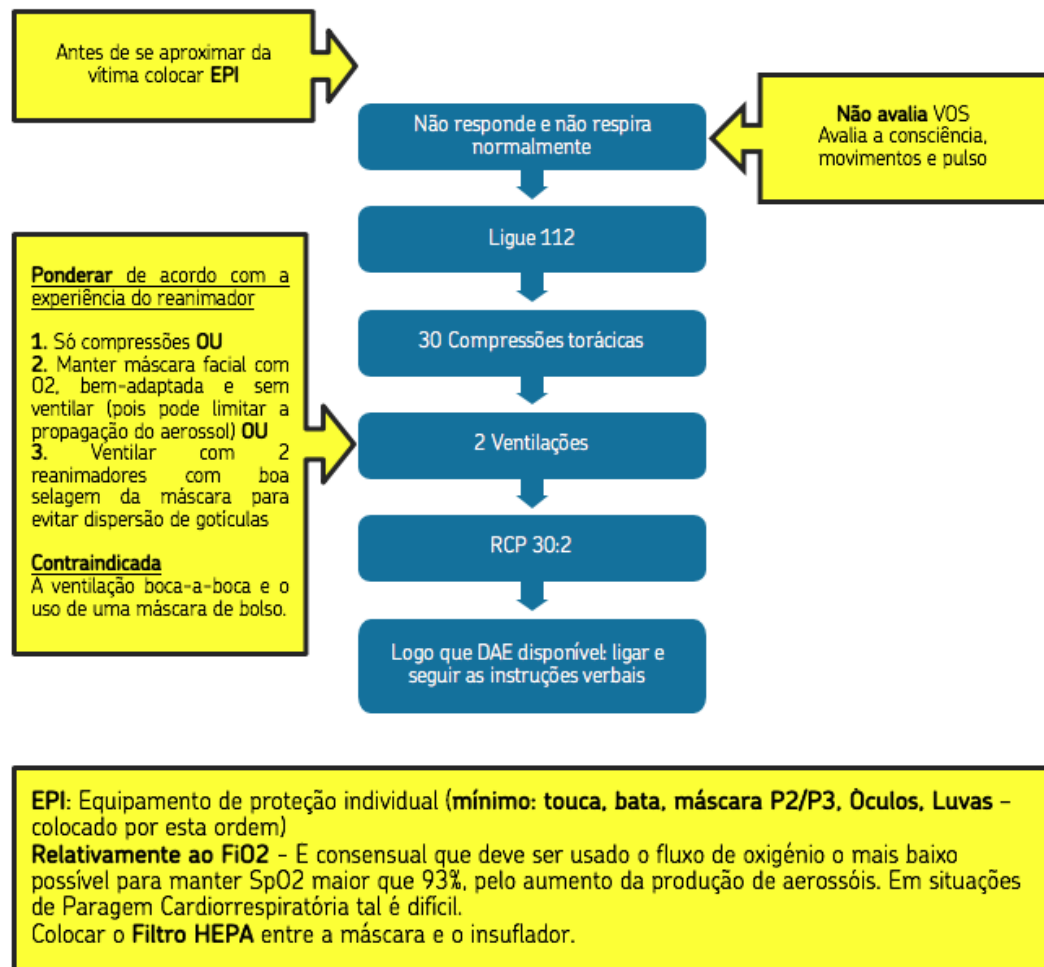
Antes de se aproximar da vítima colocar **EPI**

Não responde e não respira normalmente

**Não avalia** VOS
Avalia a consciência, movimentos e pulso

Ligue 112

**Ponderar** de acordo com a experiência do reanimador

**1**. Só compressões **OU**
**2.** Manter máscara facial com O2, bem-adaptada e sem ventilar (pois pode limitar a propagação do aerossol) **OU**
**3.** Ventilar com 2 reanimadores com boa selagem da máscara para evitar dispersão de gotículas

**Contraindicada**
A ventilação boca-a-boca e o uso de uma máscara de bolso.

30 Compressões torácicas

2 Ventilações

RCP 30:2

Logo que DAE disponível: ligar e seguir as instruções verbais

**EPI**: Equipamento de proteção individual (**mínimo: touca, bata, máscara P2/P3, Òculos, Luvas** – colocado por esta ordem)
**Relativamente ao FiO2** – E consensual que deve ser usado o fluxo de oxigénio o mais baixo possível para manter SpO2 maior que 93%, pelo aumento da produção de aerossóis. Em situações de Paragem Cardiorrespiratória tal é difícil.
Colocar o **Filtro HEPA** entre a máscara e o insuflador.